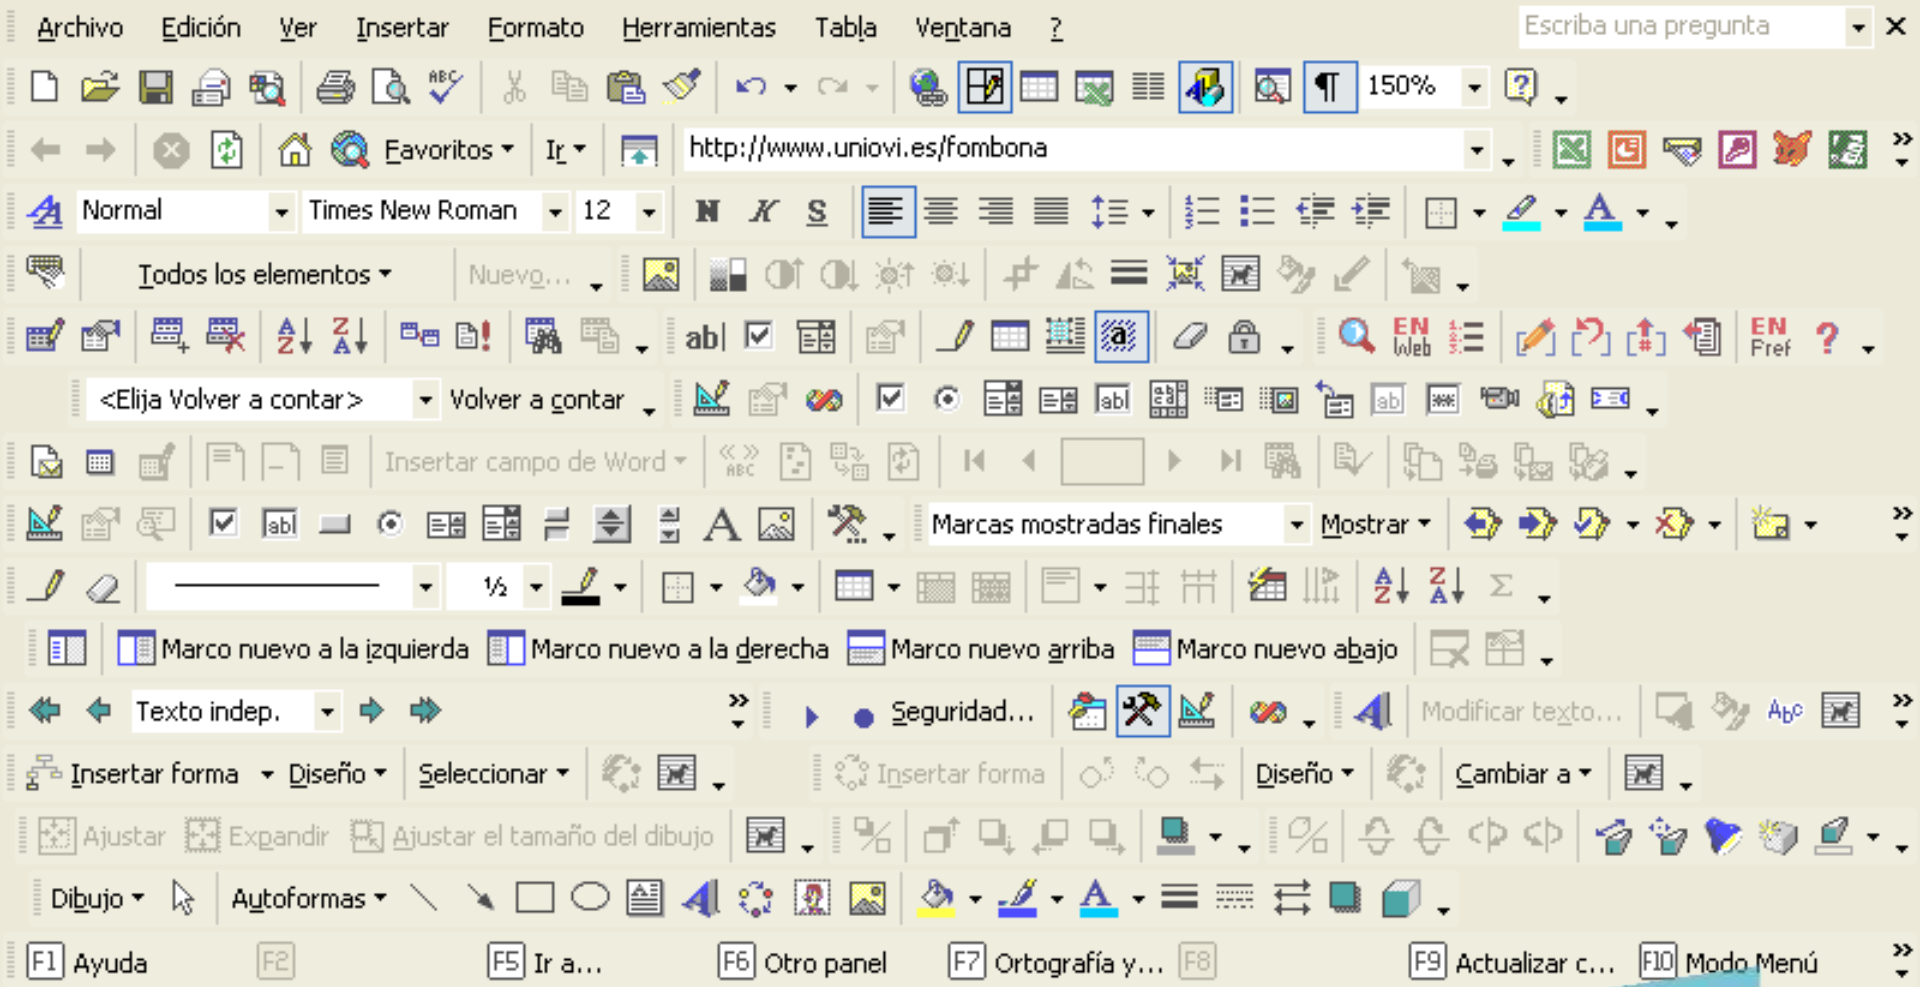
Archivo Edición Ver Insertar Formato Herramientas Tabla Ventana ?

Escriba una pregunta

150%

Favoritos Ir http://www.uniovi.es/fombona

Normal Times New Roman 12 N K S

Todos los elementos Nuevo...

ab| EN Web EN Pref

<Elija Volver a contar> Volver a contar

Insertar campo de Word

Marcas mostradas finales Mostrar

½

Marco nuevo a la izquierda Marco nuevo a la derecha Marco nuevo arriba Marco nuevo abajo

Texto indep. Seguridad... Modificar texto...

Insertar forma Diseño Seleccionar Insertar forma Diseño Cambiar a

Ajustar Expandir Ajustar el tamaño del dibujo

Dibujo Autoformas

F1 Ayuda F2 F5 Ir a... F6 Otro panel F7 Ortografía y... F8 F9 Actualizar c... F10 Modo Menú